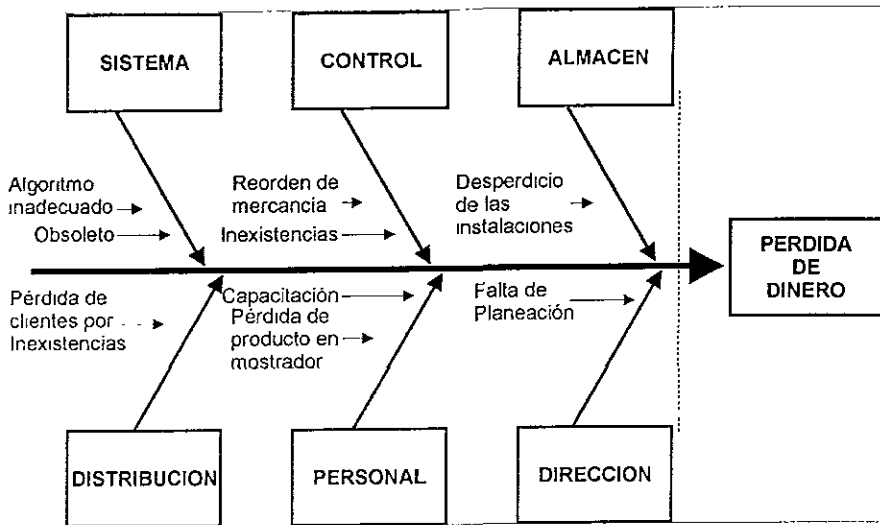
SISTEMA

CONTROL

ALMACEN

Algoritmo inadecuado

Obsoleto

Reorden de mercancia

Inexistencias

Desperdicio de las instalaciones

PERDIDA DE DINERO

Pérdida de clientes por Inexistencias

Capacitación

Pérdida de producto en mostrador

Falta de Planeación

DISTRIBUCION

PERSONAL

DIRECCION